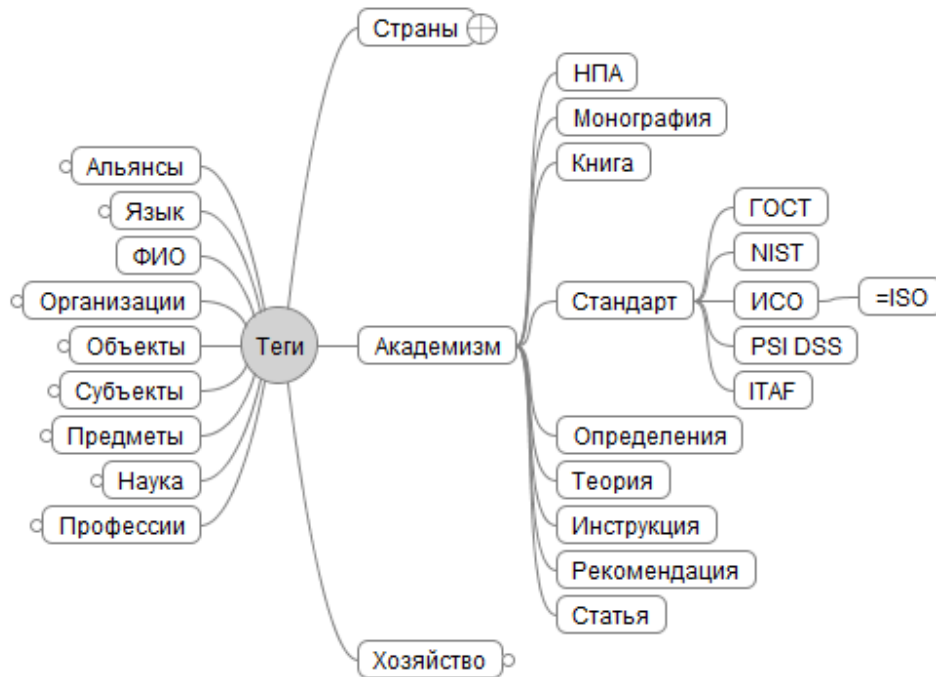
Страны

Альянсы
Язык
ФИО
Организации
Объекты
Субъекты
Предметы
Наука
Профессии

Теги

Академизм

НПА
Монография
Книга
Стандарт
ГОСТ
NIST
ИСО
=ISO
PSI DSS
ITAF
Определения
Теория
Инструкция
Рекомендация
Статья

Хозяйство